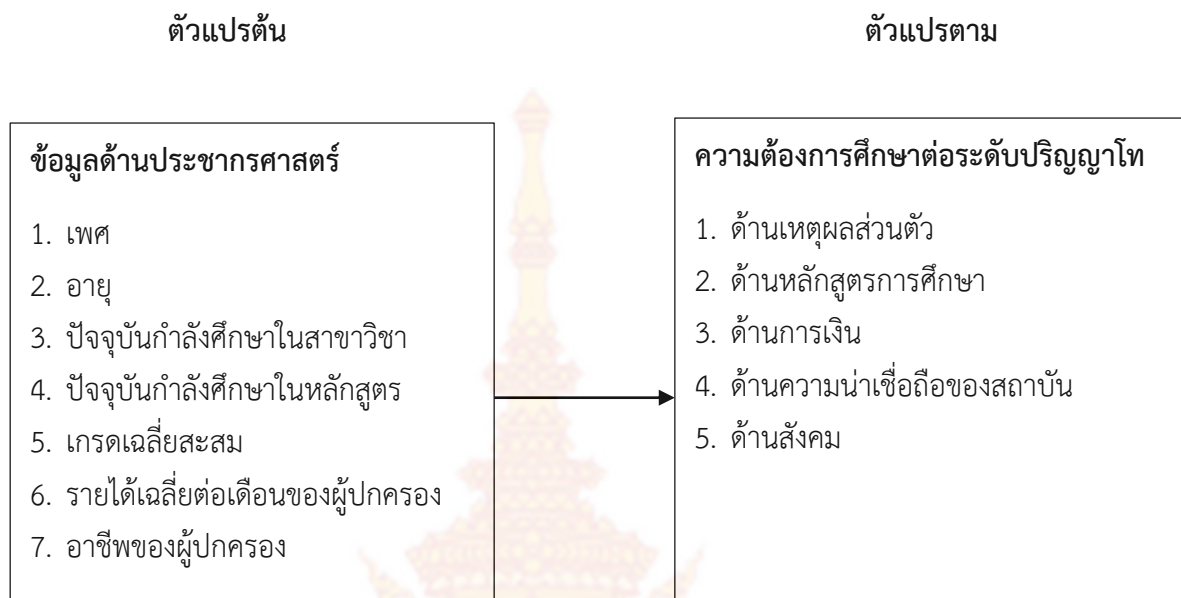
ตัวแปรต้น

ตัวแปรตาม

ข้อมูลด้านประชากรศาสตร์

1. เพศ
2. อายุ
3. ปัจจุบันกำลังศึกษาในสาขาวิชา
4. ปัจจุบันกำลังศึกษาในหลักสูตร
5. เกรดเฉลี่ยสะสม
6. รายได้เฉลี่ยต่อเดือนของผู้ปกครอง
7. อาชีพของผู้ปกครอง

ความต้องการศึกษาต่อระดับปริญญาโท

1. ด้านเหตุผลส่วนตัว
2. ด้านหลักสูตรการศึกษา
3. ด้านการเงิน
4. ด้านความน่าเชื่อถือของสถาบัน
5. ด้านสังคม